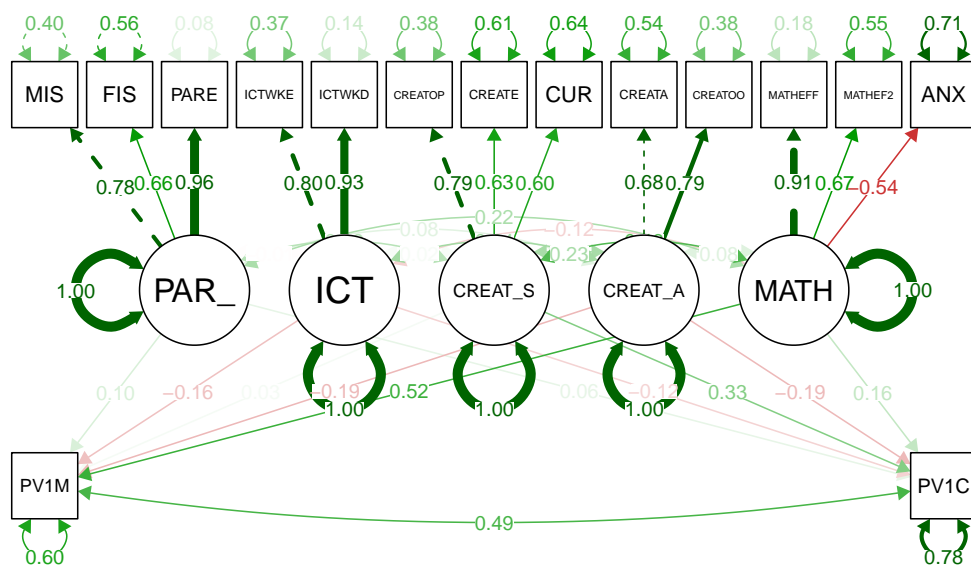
0.40 0.56 0.08 0.37 0.14 0.38 0.61 0.64 0.54 0.38 0.18 0.55 0.71

MIS FIS PARE ICTWKE ICTWKD CREATOP CREATE CUR CREATA CREATOO MATHEFF MATHEF2 ANX

0.78 0.66 0.96 0.80 0.93 0.79 0.63 0.60 0.68 0.79 0.91 0.67 -0.54

0.22
0.08 -0.12
0.02 0.23 0.08

1.00 PAR_ ICT CREAT_S CREAT_A MATH 1.00

0.10 -0.16 0.03 -0.19 0.52 0.06 -0.12 0.33 -0.19 0.16

1.00 1.00 1.00

PV1M PV1C

0.49

0.60 0.78